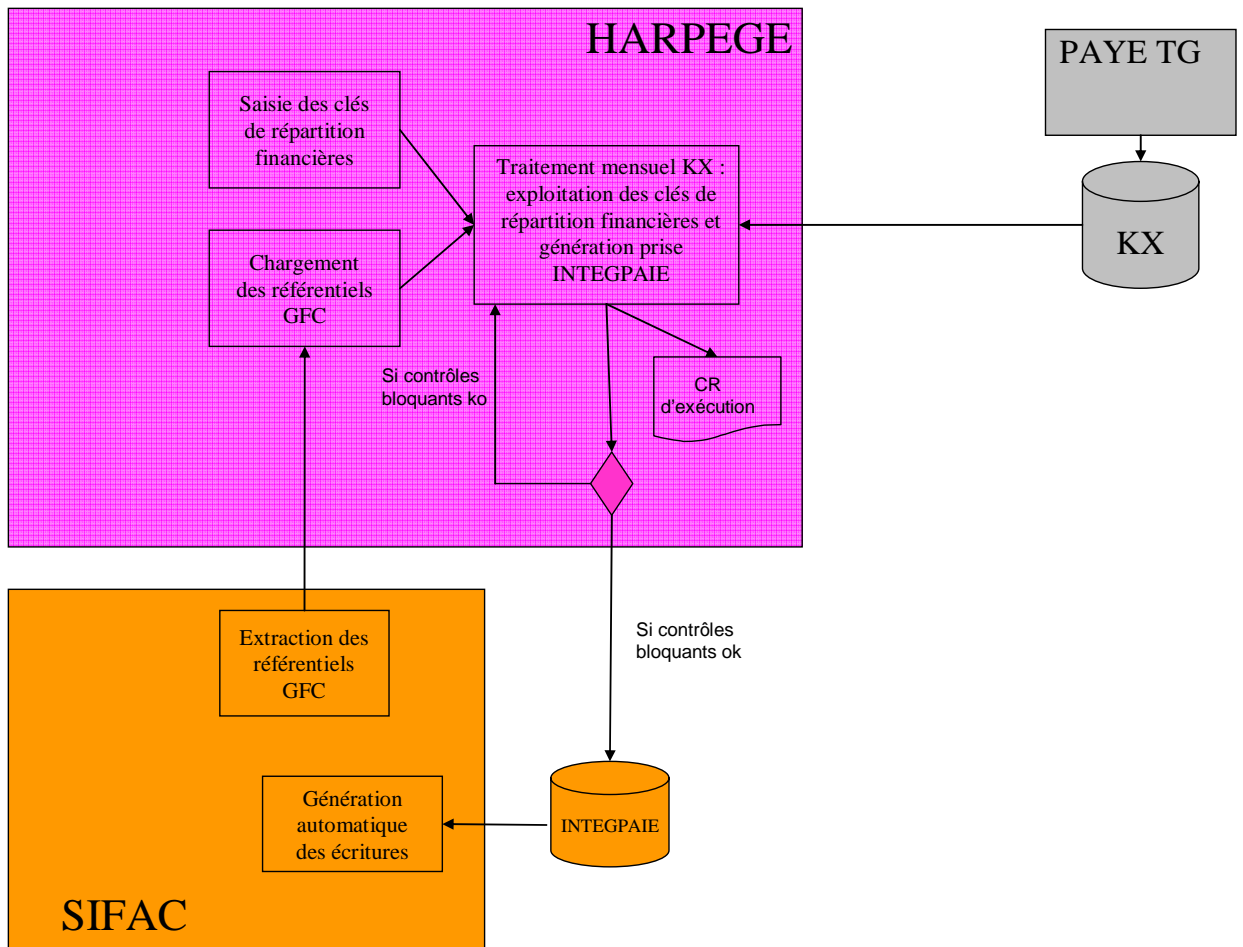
HARPEGE

Saisie des clés de répartition financières

Chargement des référentiels GFC

Traitement mensuel KX : exploitation des clés de répartition financières et génération prise INTEGPAIE

PAYE TG

KX

Si contrôles bloquants ko

CR d'exécution

Si contrôles bloquants ok

Extraction des référentiels GFC

Génération automatique des écritures

INTEGPAIE

SIFAC